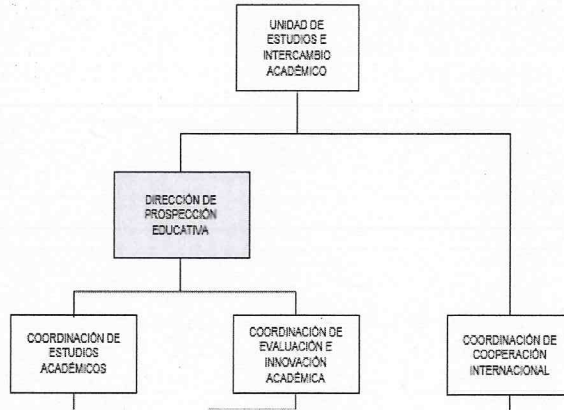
UNIDAD DE ESTUDIOS E INTERCAMBIO ACADÉMICO

DIRECCIÓN DE PROSPECCIÓN EDUCATIVA

COORDINACIÓN DE ESTUDIOS ACADÉMICOS

COORDINACIÓN DE EVALUACIÓN E INNOVACIÓN ACADÉMICA

COORDINACIÓN DE COOPERACIÓN INTERNACIONAL